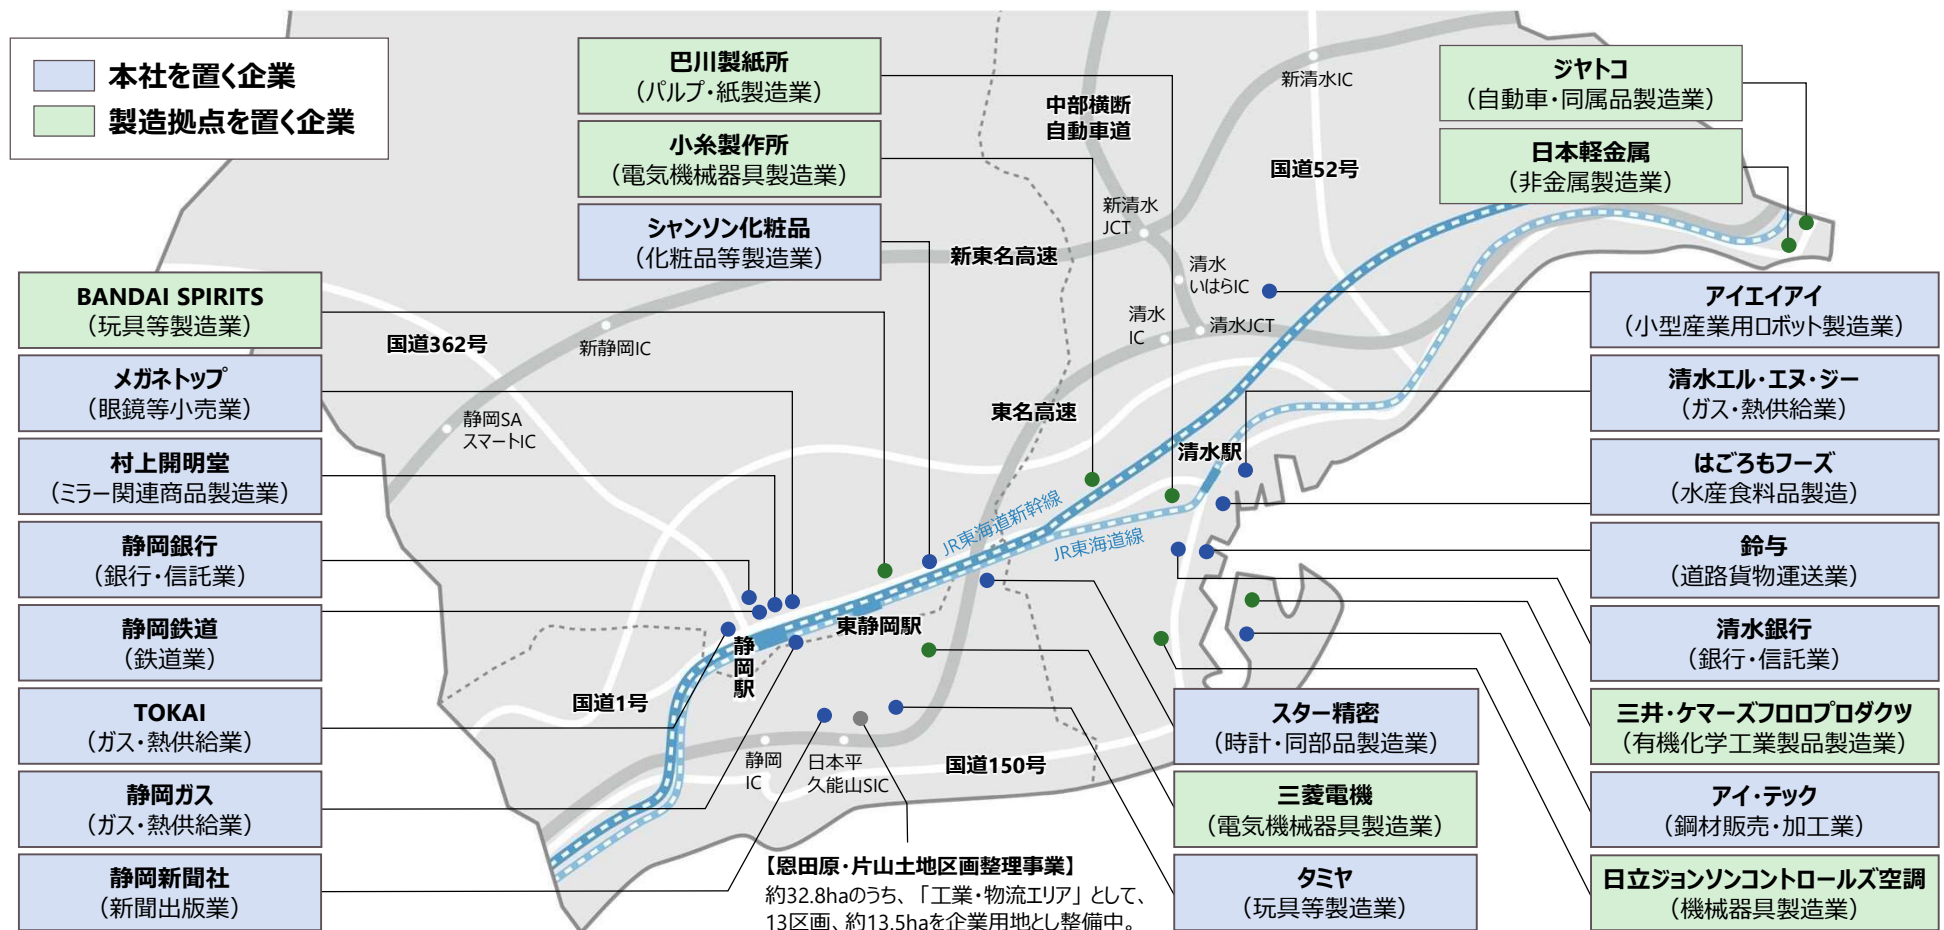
本社を置く企業
製造拠点を置く企業

巴川製紙所
（パルプ・紙製造業）

小糸製作所
（電気機械器具製造業）

シャンソン化粧品
（化粧品等製造業）

BANDAI SPIRITS
（玩具等製造業）

メガネトップ
（眼鏡等小売業）

村上開明堂
（ミラー関連商品製造業）

静岡銀行
（銀行・信託業）

静岡鉄道
（鉄道業）

TOKAI
（ガス・熱供給業）

静岡ガス
（ガス・熱供給業）

静岡新聞社
（新聞出版業）

ジヤトコ
（自動車・同属品製造業）

日本軽金属
（非金属製造業）

アイエイアイ
（小型産業用ロボット製造業）

清水エル・エヌ・ジー
（ガス・熱供給業）

はごろもフーズ
（水産食料品製造）

鈴与
（道路貨物運送業）

清水銀行
（銀行・信託業）

三井・ケマーズフロロプロダクツ
（有機化学工業製品製造業）

アイ・テック
（鋼材販売・加工業）

日立ジョンソンコントロールズ空調
（機械器具製造業）

スター精密
（時計・同部品製造業）

三菱電機
（電気機械器具製造業）

タミヤ
（玩具等製造業）

中部横断自動車道
新清水IC
国道52号
新清水JCT
新東名高速
清水いはらIC
清水IC
清水JCT
国道362号
新静岡IC
静岡SA スマートIC
東名高速
清水駅
JR東海道新幹線
JR東海道線
東静岡駅
静岡駅
国道1号
静岡IC
日本平久能山SIC
国道150号

【恩田原・片山土地区画整理事業】
約32.8haのうち、「工業・物流エリア」として、13区画、約13.5haを企業用地とし整備中。